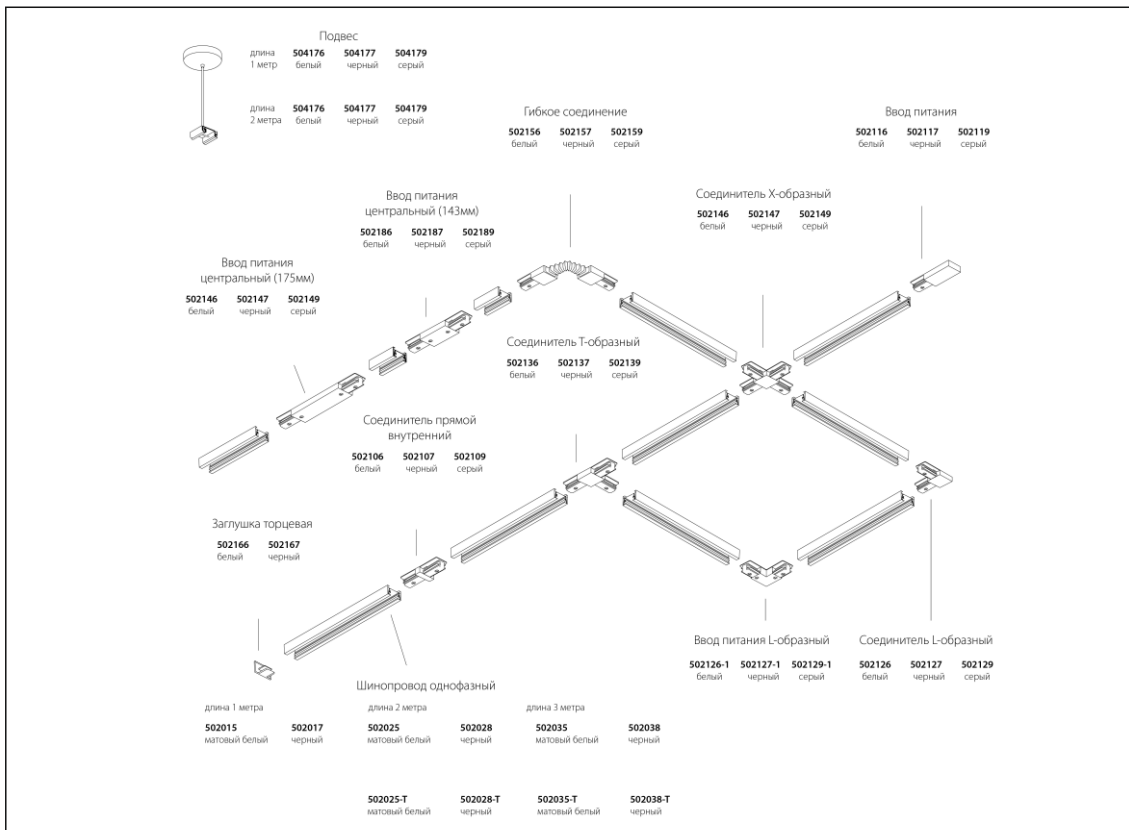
Подвес

длина 1 метр
504176 белый
504177 черный
504179 серый

длина 2 метра
504176 белый
504177 черный
504179 серый

Гибкое соединение
502156 белый
502157 черный
502159 серый

Ввод питания
502116 белый
502117 черный
502119 серый

Ввод питания центральный (143мм)
502186 белый
502187 черный
502189 серый

Соединитель X-образный
502146 белый
502147 черный
502149 серый

Ввод питания центральный (175мм)
502146 белый
502147 черный
502149 серый

Соединитель T-образный
502136 белый
502137 черный
502139 серый

Соединитель прямой внутренний
502106 белый
502107 черный
502109 серый

Заглушка торцевая
502166 белый
502167 черный

Ввод питания L-образный
502126-1 белый
502127-1 черный
502129-1 серый

Соединитель L-образный
502126 белый
502127 черный
502129 серый

Шинопровод однофазный

длина 1 метра
502015 матовый белый
502017 черный

длина 2 метра
502025 матовый белый
502028 черный

длина 3 метра
502035 матовый белый
502038 черный

502025-T матовый белый
502028-T черный
502035-T матовый белый
502038-T черный